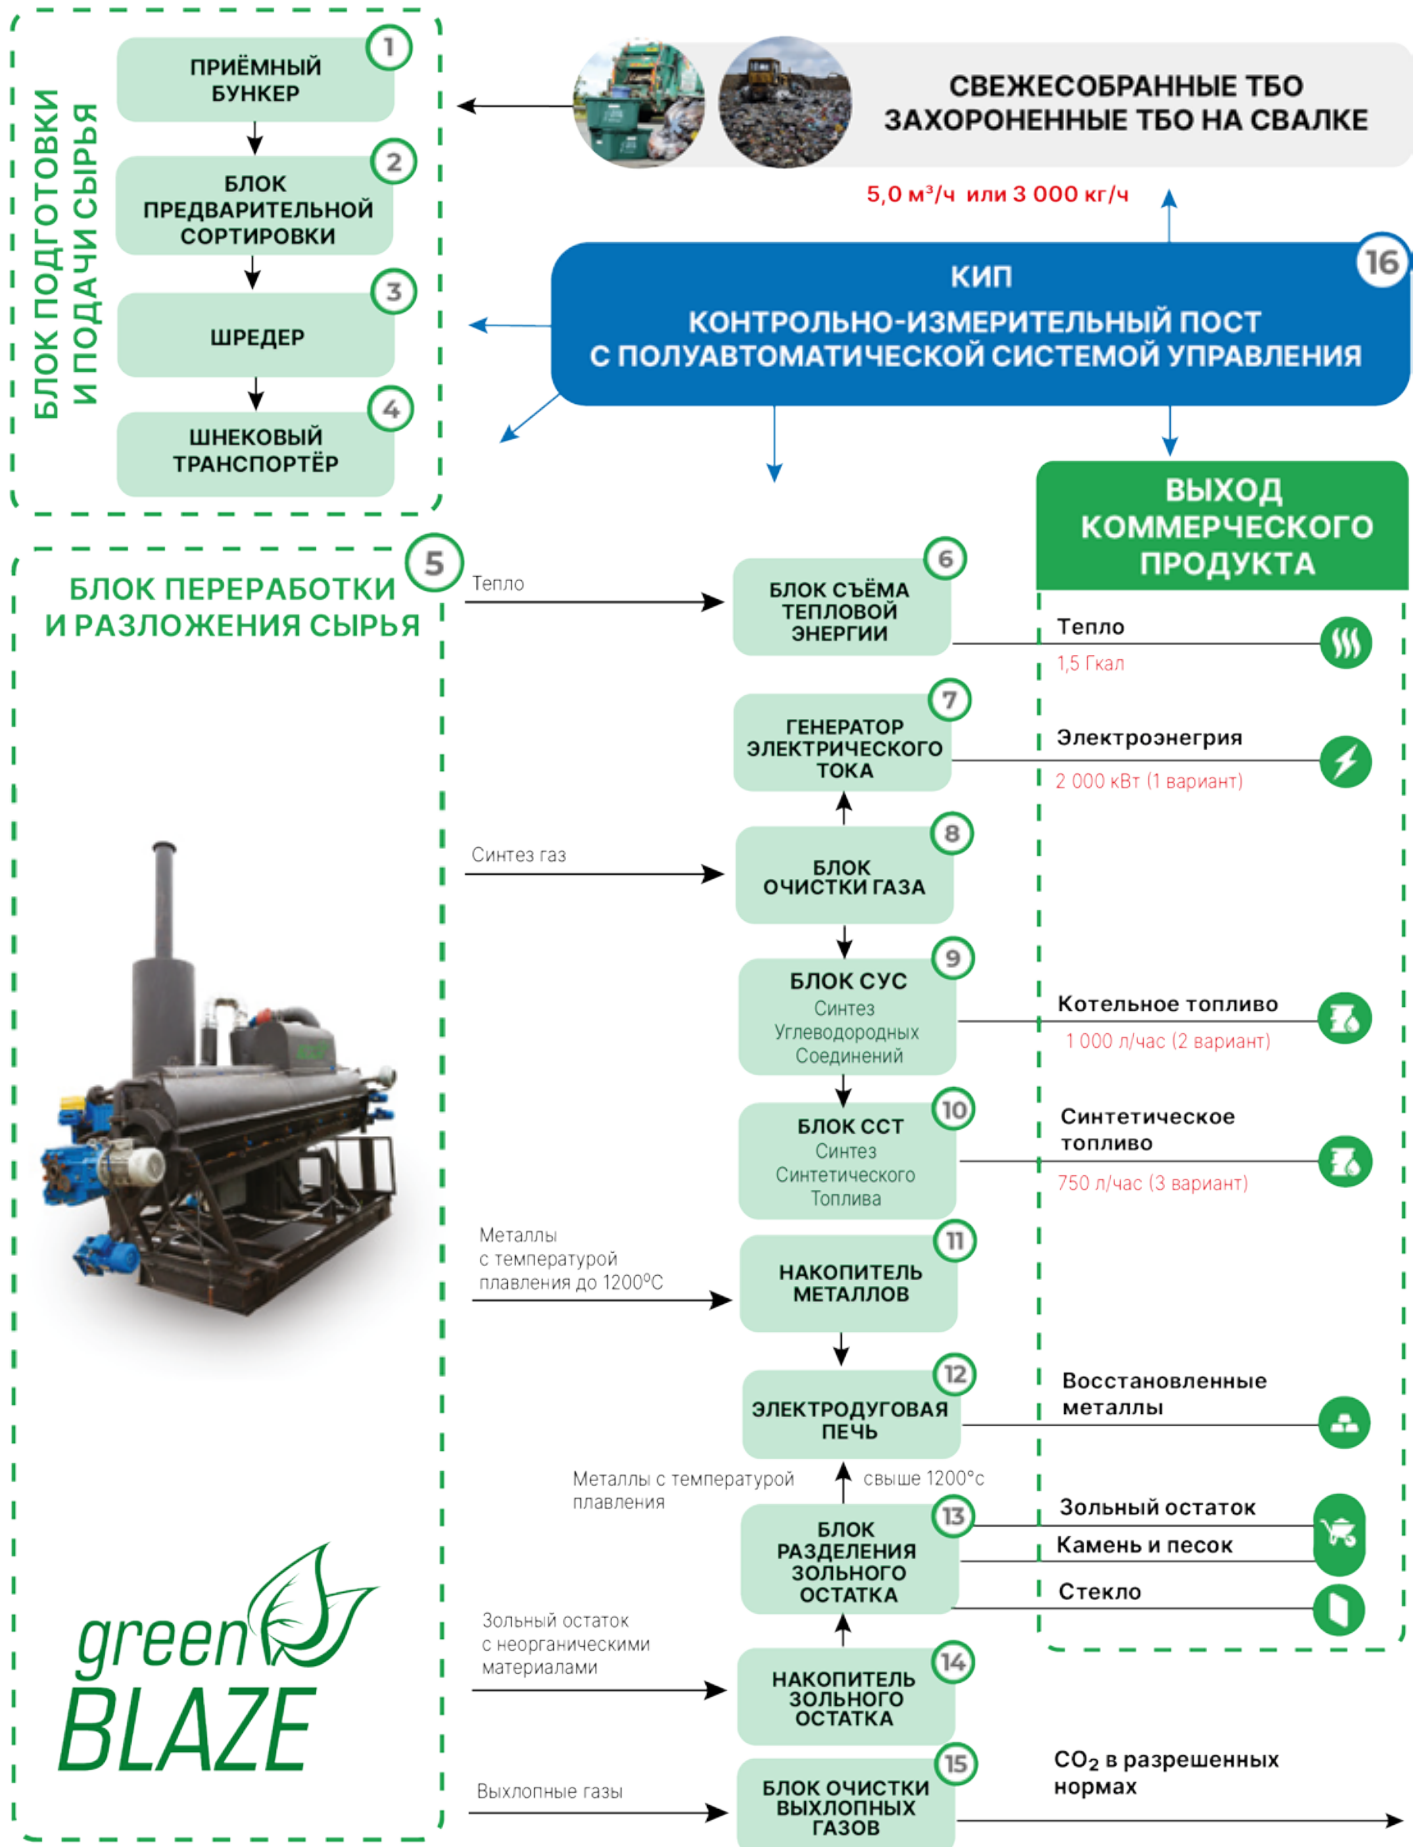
БЛОК ПОДГОТОВКИ И ПОДАЧИ СЫРЬЯ

1
ПРИЁМНЫЙ БУНКЕР

2
БЛОК ПРЕДВАРИТЕЛЬНОЙ СОРТИРОВКИ

3
ШРЕДЕР

4
ШНЕКОВЫЙ ТРАНСПОРТЁР

СВЕЖЕСОБРАННЫЕ ТБО
ЗАХОРОНЕННЫЕ ТБО НА СВАЛКЕ

5,0 м³/ч или 3 000 кг/ч

16
КИП
КОНТРОЛЬНО-ИЗМЕРИТЕЛЬНЫЙ ПОСТ
С ПОЛУАВТОМАТИЧЕСКОЙ СИСТЕМОЙ УПРАВЛЕНИЯ

ВЫХОД КОММЕРЧЕСКОГО ПРОДУКТА

5
БЛОК ПЕРЕРАБОТКИ И РАЗЛОЖЕНИЯ СЫРЬЯ

Тепло

6
БЛОК СЪЁМА ТЕПЛОВОЙ ЭНЕРГИИ

Тепло
1,5 Гкал

7
ГЕНЕРАТОР ЭЛЕКТРИЧЕСКОГО ТОКА

Электроэнергия
2 000 кВт (1 вариант)

Синтез газ

8
БЛОК ОЧИСТКИ ГАЗА

9
БЛОК СУС
Синтез Углеводородных Соединений

Котельное топливо
1 000 л/час (2 вариант)

10
БЛОК ССТ
Синтез Синтетического Топлива

Синтетическое топливо
750 л/час (3 вариант)

Металлы с температурой плавления до 1200°С

11
НАКОПИТЕЛЬ МЕТАЛЛОВ

12
ЭЛЕКТРОДУГОВАЯ ПЕЧЬ

Восстановленные металлы

Металлы с температурой плавления свыше 1200°с

13
БЛОК РАЗДЕЛЕНИЯ ЗОЛЬНОГО ОСТАТКА

Зольный остаток
Камень и песок
Стекло

Зольный остаток с неорганическими материалами

14
НАКОПИТЕЛЬ ЗОЛЬНОГО ОСТАТКА

Выхлопные газы

15
БЛОК ОЧИСТКИ ВЫХЛОПНЫХ ГАЗОВ

$CO_2$ в разрешенных нормах

green BLAZE